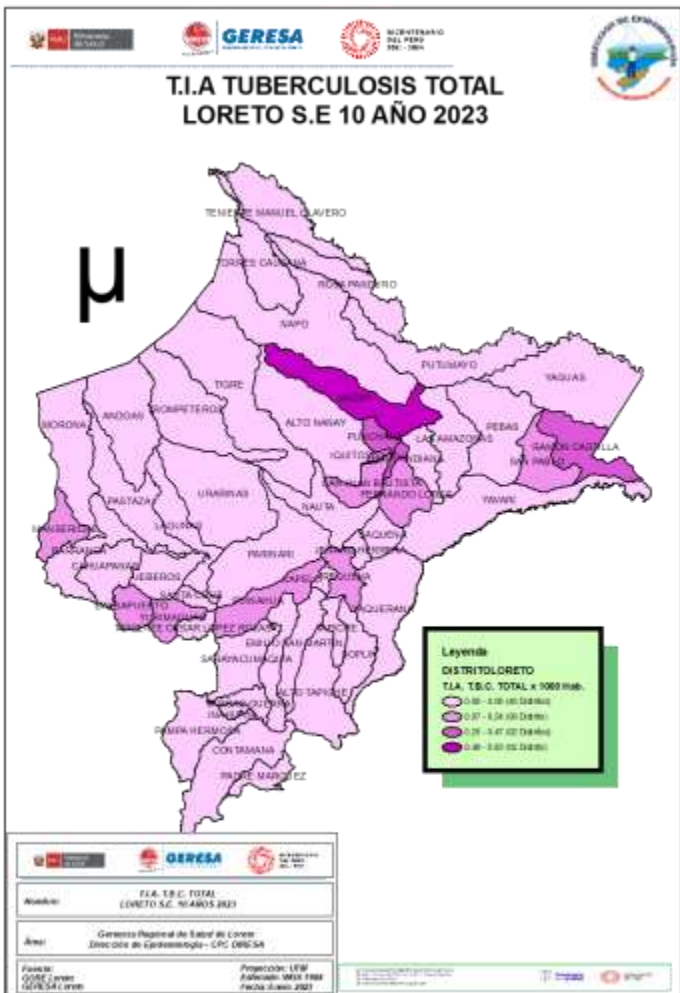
PERÚ Ministerio de Salud

GERESA

BICENTENARIO DEL PERÚ 1821 - 2024

T.I.A TUBERCULOSIS TOTAL
LORETO S.E 10 AÑO 2023

μ

TENIENTE MANUEL CLAVERO
TORRES CAUSANA
ROSA PANDURO
NAPO
PUTUMAYO
YAGUAS
TIGRE
ALTO NANAY
MORONA
ANDOAS
TROMPETEROS
PUNCHANA
LAS AMAZONAS
PEBAS
RAMON CASTILLA
SAN PABLO
IQUITOS
BELEN
SAN JUAN BAUTISTA
FERNANDO LORES
YAVARI
PASTAZA
URARINAS
NAUTA
MANSERICHE
BARRANCA
LAGUNAS
SAQUENA
CAHUAPANAS
PARINARI
JENARO HERRERA
JEBEROS
REQUENA
SANTA CRUZ
CAPELO
YURIMAGUAS
PUINAHUA
MAQUIA
SOPLIN
BALSAPUERTO
TENIENTE CESAR LOPEZ ROJAS
EMILIO SAN MARTIN
SARAYACU
VARGAS GUERRA
ALTO TAPICHE
INAHUAYA
PAMPA HERMOSA
CONTAMANA
PADRE MARQUEZ

Leyenda
DISTRITOLORETO
T.I.A. T.B.C. TOTAL x 1000 Hab.
0.00 - 0.06 (45 Distritos)
0.07 - 0.24 (08 Distritos)
0.25 - 0.47 (02 Distritos)
0.48 - 0.63 (02 Distritos)

GERESA

Nombre: T.I.A. T.B.C. TOTAL LORETO S.E. 10 AÑOS 2023

Área: Gerencia Regional de Salud de Loreto Dirección de Epidemiología - CPC DIRESA

Fuente: GORE Loreto GERESA Loreto
Proyección: UTM
Elaborado: WGS 1984
Fecha: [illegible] 2023